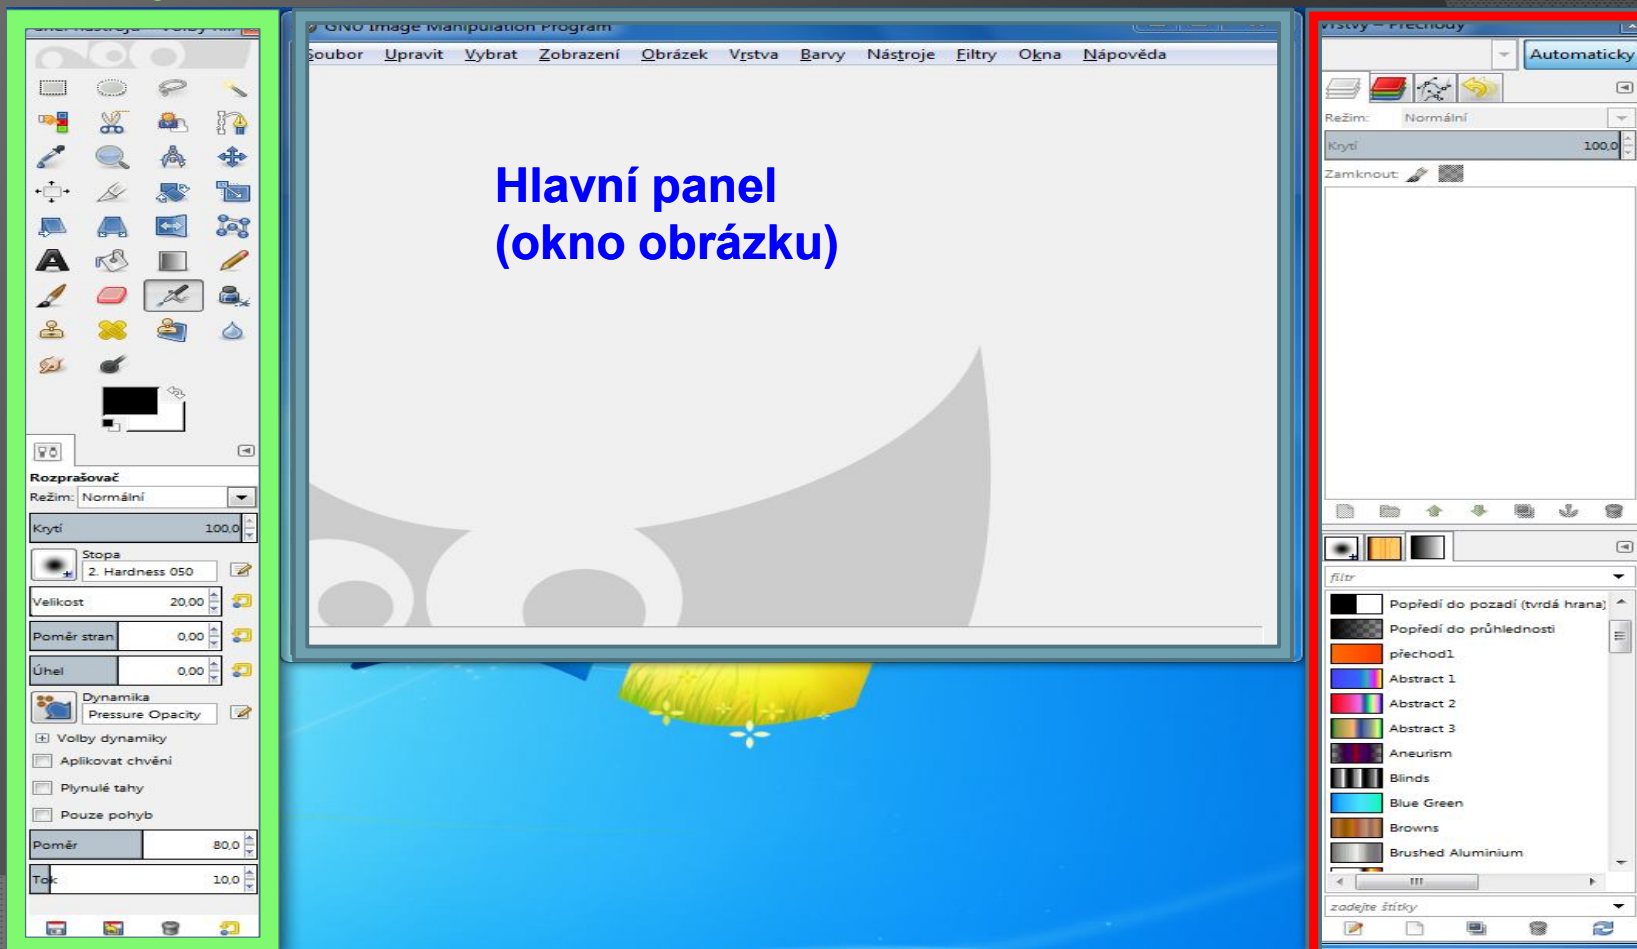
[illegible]

GNU Image Manipulation Program

Soubor Upravit Vybrat Zobrazení Obrázek Vrstva Barvy Nástroje Filtry Okna Nápověda

Hlavní panel
(okno obrázku)

Rozprašovač
Režim: Normální
Krytí 100,0
Stopa
2. Hardness 050
Velikost 20,00
Poměr stran 0,00
Úhel 0,00
Dynamika
Pressure Opacity
Volby dynamiky
Aplikovat chvění
Plynulé tahy
Pouze pohyb
Poměr 80,0
Tok 10,0

Vrstvy – Přechody
Automaticky
Režim: Normální
Krytí 100,0
Zamknout:

filtr
Popředí do pozadí (tvrdá hrana)
Popředí do průhlednosti
přechod1
Abstract 1
Abstract 2
Abstract 3
Aneurism
Blinds
Blue Green
Browns
Brushed Aluminium
zadejte štítky